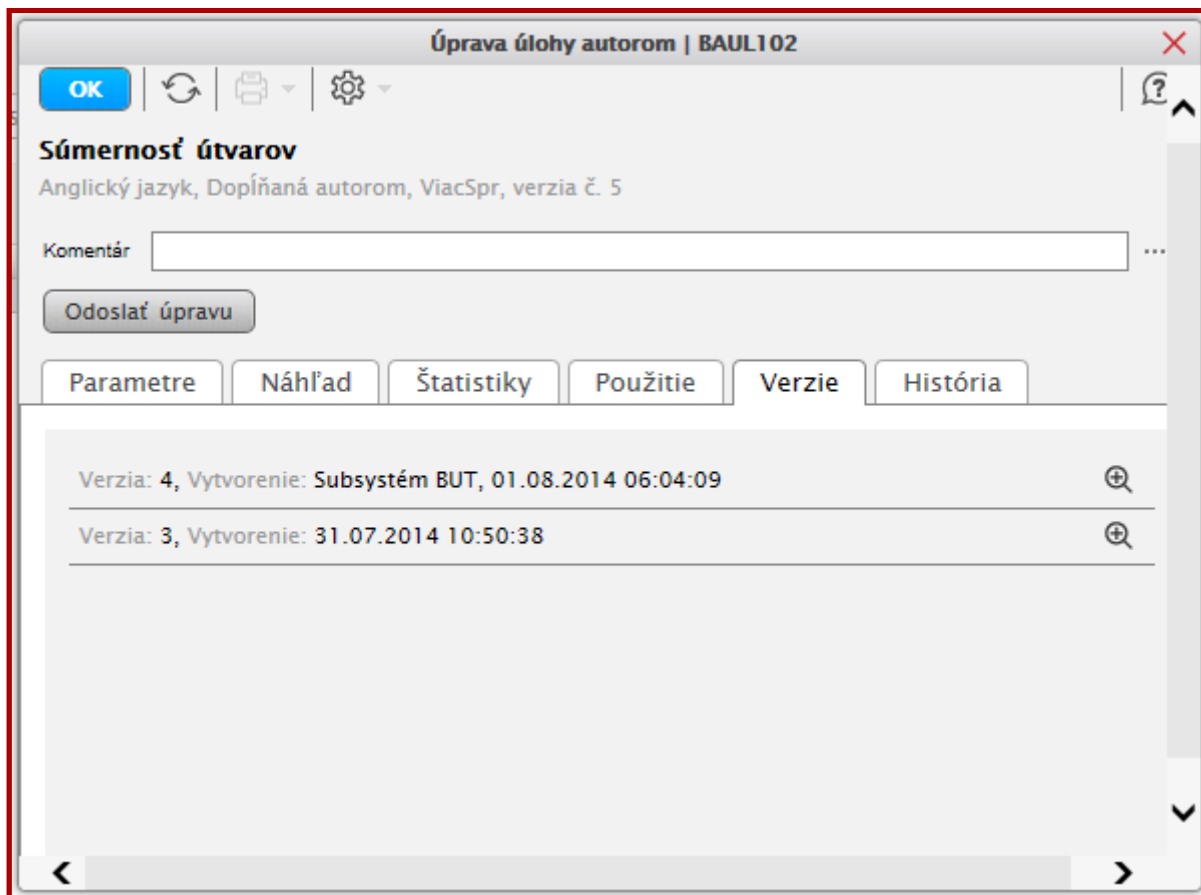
Úprava úlohy autorom | BAUL102

OK

Súmernosť útvarov

Anglický jazyk, Dopĺňaná autorom, ViacSpr, verzia č. 5

Komentár

Odoslať úpravu

Parametre | Náhľad | Štatistiky | Použitie | Verzie | História

Verzia: 4, Vytvorenie: Subsystém BUT, 01.08.2014 06:04:09

Verzia: 3, Vytvorenie: 31.07.2014 10:50:38